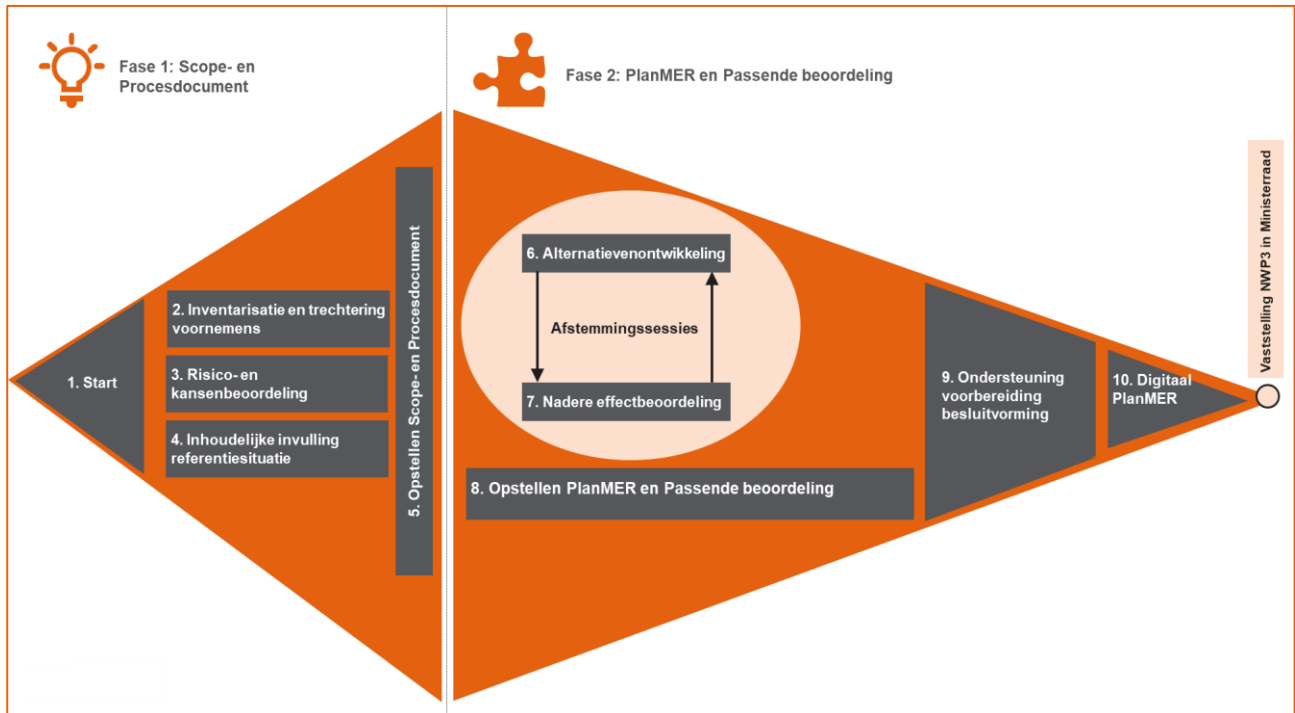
Fase 1: Scope- en Procesdocument

Fase 2: PlanMER en Passende beoordeling

1. Start

2. Inventarisatie en trechtering voornemens

3. Risico- en kansenbeoordeling

4. Inhoudelijke invulling referentiesituatie

5. Opstellen Scope- en Procesdocument

6. Alternatievenontwikkeling

Afstemmingssessies

7. Nadere effectbeoordeling

8. Opstellen PlanMER en Passende beoordeling

9. Ondersteuning voorbereiding besluitvorming

10. Digitaal PlanMER

Vaststelling NWP3 in Ministerraad